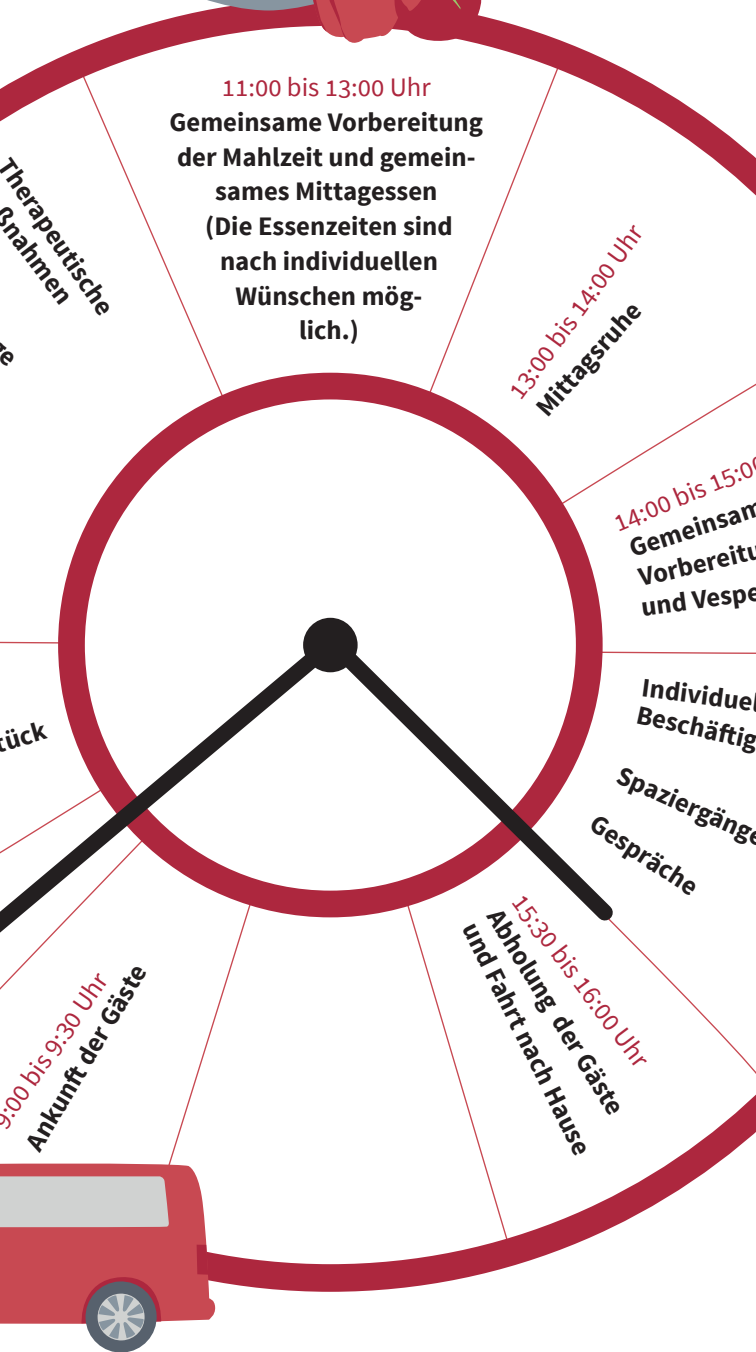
11:00 bis 13:00 Uhr
Gemeinsame Vorbereitung der Mahlzeit und gemeinsames Mittagessen (Die Essenzeiten sind nach individuellen Wünschen möglich.)

13:00 bis 14:00 Uhr
Mittagsruhe

14:00 bis 15:00
Gemeinsam
Vorbereitu
und Vespe

Individuel
Beschäftig

Spaziergänge

Gespräche

15:30 bis 16:00 Uhr
Abholung der Gäste und Fahrt nach Hause

9:00 bis 9:30 Uhr
Ankunft der Gäste

tück

Therapeutische
ßnahmen

e